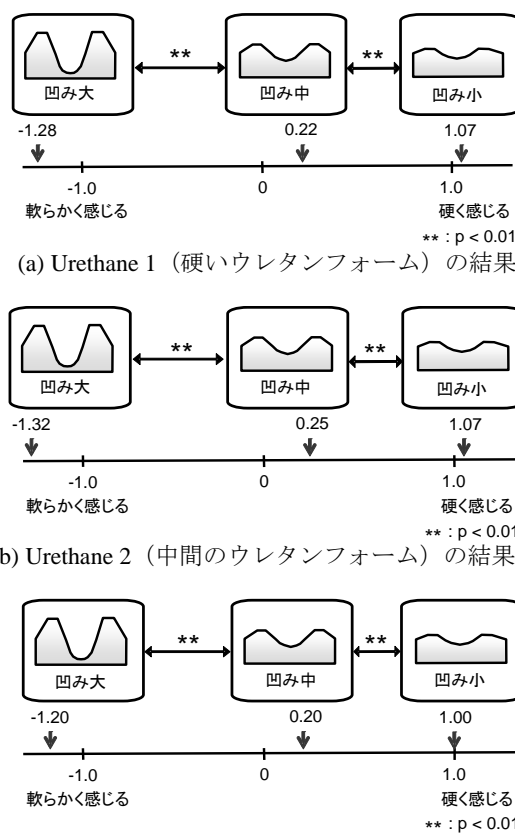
凹み大
**
凹み中
**
凹み小
-1.28
0.22
1.07
-1.0
0
1.0
軟らかく感じる
硬く感じる
** : p < 0.01
(a) Urethane 1（硬いウレタンフォーム）の結果

凹み大
**
凹み中
**
凹み小
-1.32
0.25
1.07
-1.0
0
1.0
軟らかく感じる
硬く感じる
** : p < 0.01
b) Urethane 2（中間のウレタンフォーム）の結果

凹み大
**
凹み中
**
凹み小
-1.20
0.20
1.00
-1.0
0
1.0
軟らかく感じる
硬く感じる
** : p < 0.01